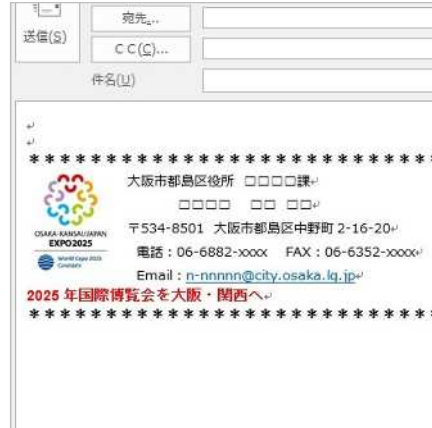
送信(S)
宛先...
CC(C)...
件名(U)

****************************
OSAKA-KANSAI/JAPAN
EXPO2025
World Expo 2025 Country
大阪市都島区役所 □□□□課
□□□□ □□ □□
〒534-8501 大阪市都島区中野町 2-16-20
電話：06-6882-xxxx FAX：06-6352-xxxx
Email：n-nnnnn@city.osaka.lg.jp
2025 年国際博覧会を大阪・関西へ
****************************